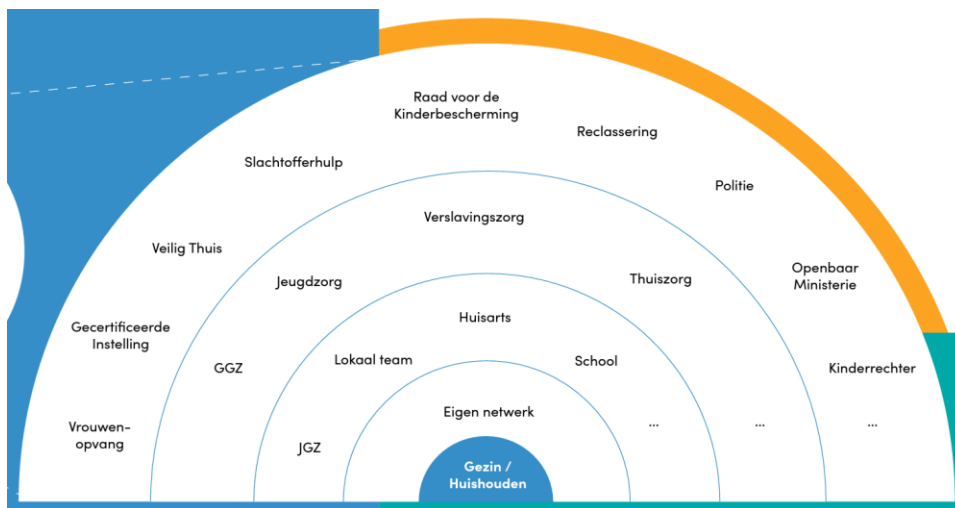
Raad voor de Kinderbescherming

Reclassering

Slachtofferhulp

Politie

Verslavingszorg

Veilig Thuis

Jeugdzorg

Thuiszorg

Openbaar Ministerie

Huisarts

Gecertificeerde Instelling

GGZ

Lokaal team

School

Kinderrechter

Eigen netwerk

Vrouwen-opvang

...

...

...

JGZ

Gezin / Huishouden